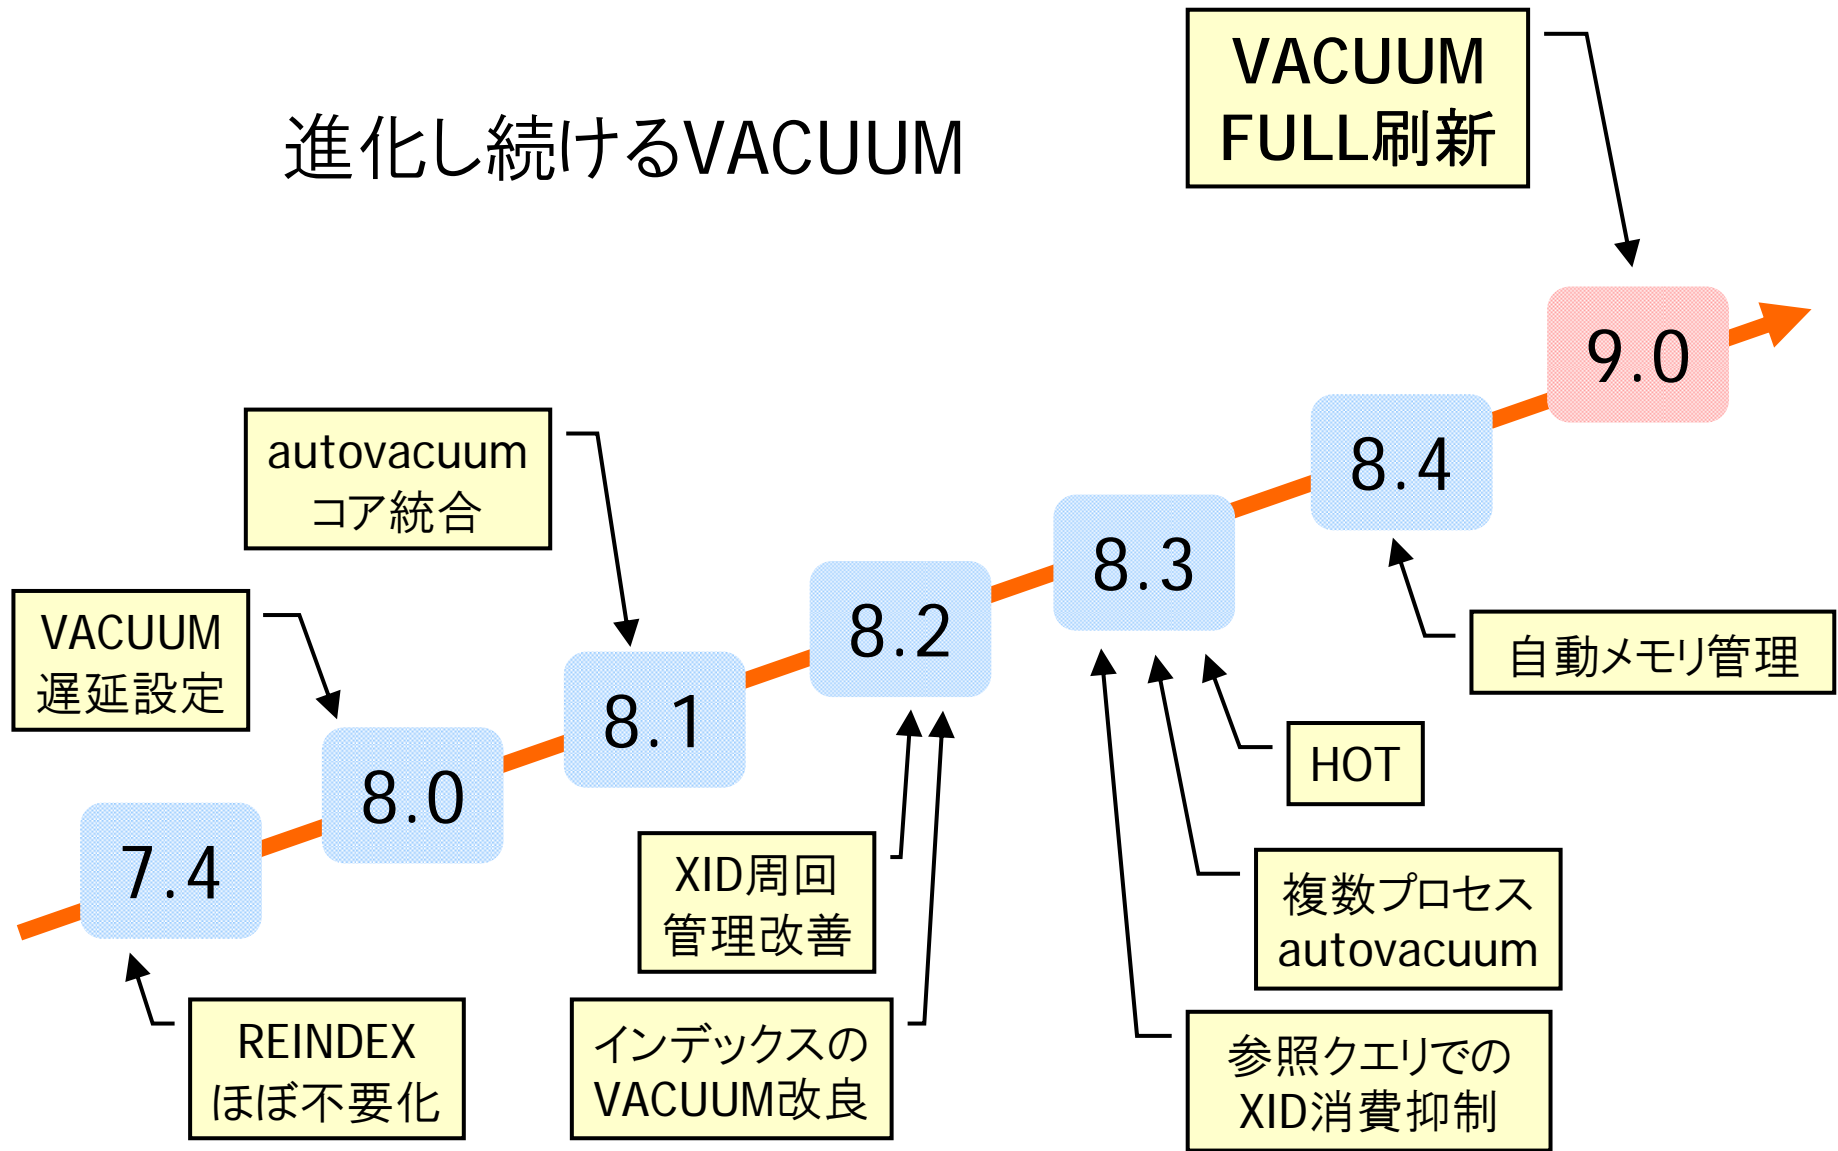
進化し続けるVACUUM

VACUUM
FULL刷新

9.0

8.4

8.3

8.2

8.1

8.0

7.4

autovacuum
コア統合

VACUUM
遅延設定

自動メモリ管理

HOT

XID周回
管理改善

複数プロセス
autovacuum

REINDEX
ほぼ不要化

インデックスの
VACUUM改良

参照クエリでの
XID消費抑制